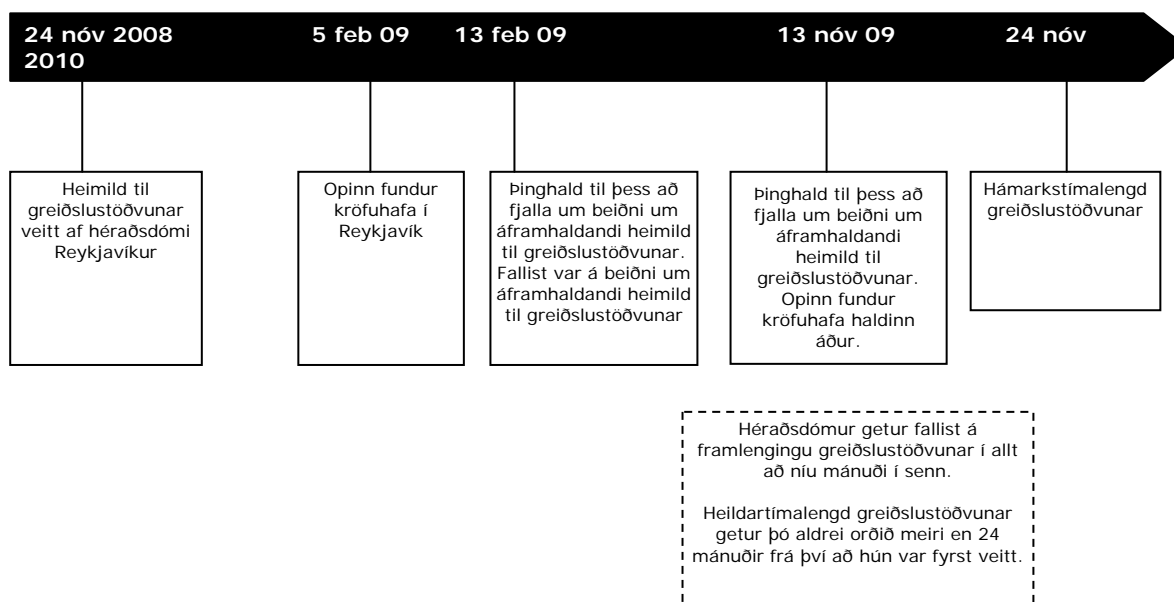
24 nóv 2008

2010

5 feb 09

13 feb 09

13 nóv 09

24 nóv

Heimild til greiðslustöðvunar veitt af héraðsdómi Reykjavíkur

Opinn fundur kröfuhafa í Reykjavík

Þinghald til þess að fjalla um beiðni um áframhaldandi heimild til greiðslustöðvunar. Fallist var á beiðni um áframhaldandi heimild til greiðslustöðvunar

Þinghald til þess að fjalla um beiðni um áframhaldandi heimild til greiðslustöðvunar. Opinn fundur kröfuhafa haldinn áður.

Hámarkstímalengd greiðslustöðvunar

Héraðsdómur getur fallist á framlengingu greiðslustöðvunar í allt að níu mánuði í senn.

Heildartímalengd greiðslustöðvunar getur þó aldrei orðið meiri en 24 mánuðir frá því að hún var fyrst veitt.